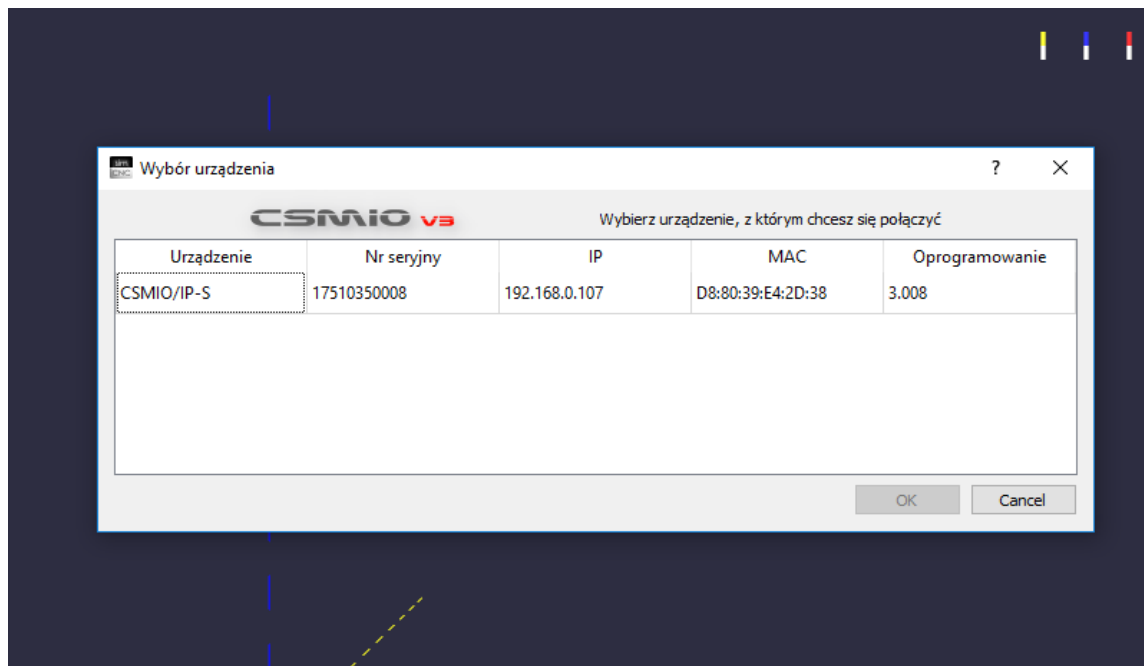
Wybór urządzenia

?

CSMIO v3

Wybierz urządzenie, z którym chcesz się połączyć

| Urządzenie | Nr seryjny | IP | MAC | Oprogramowanie |
|---|---|---|---|---|
| CSMIO/IP-S | 17510350008 | 192.168.0.107 | D8:80:39:E4:2D:38 | 3.008 |

OK

Cancel